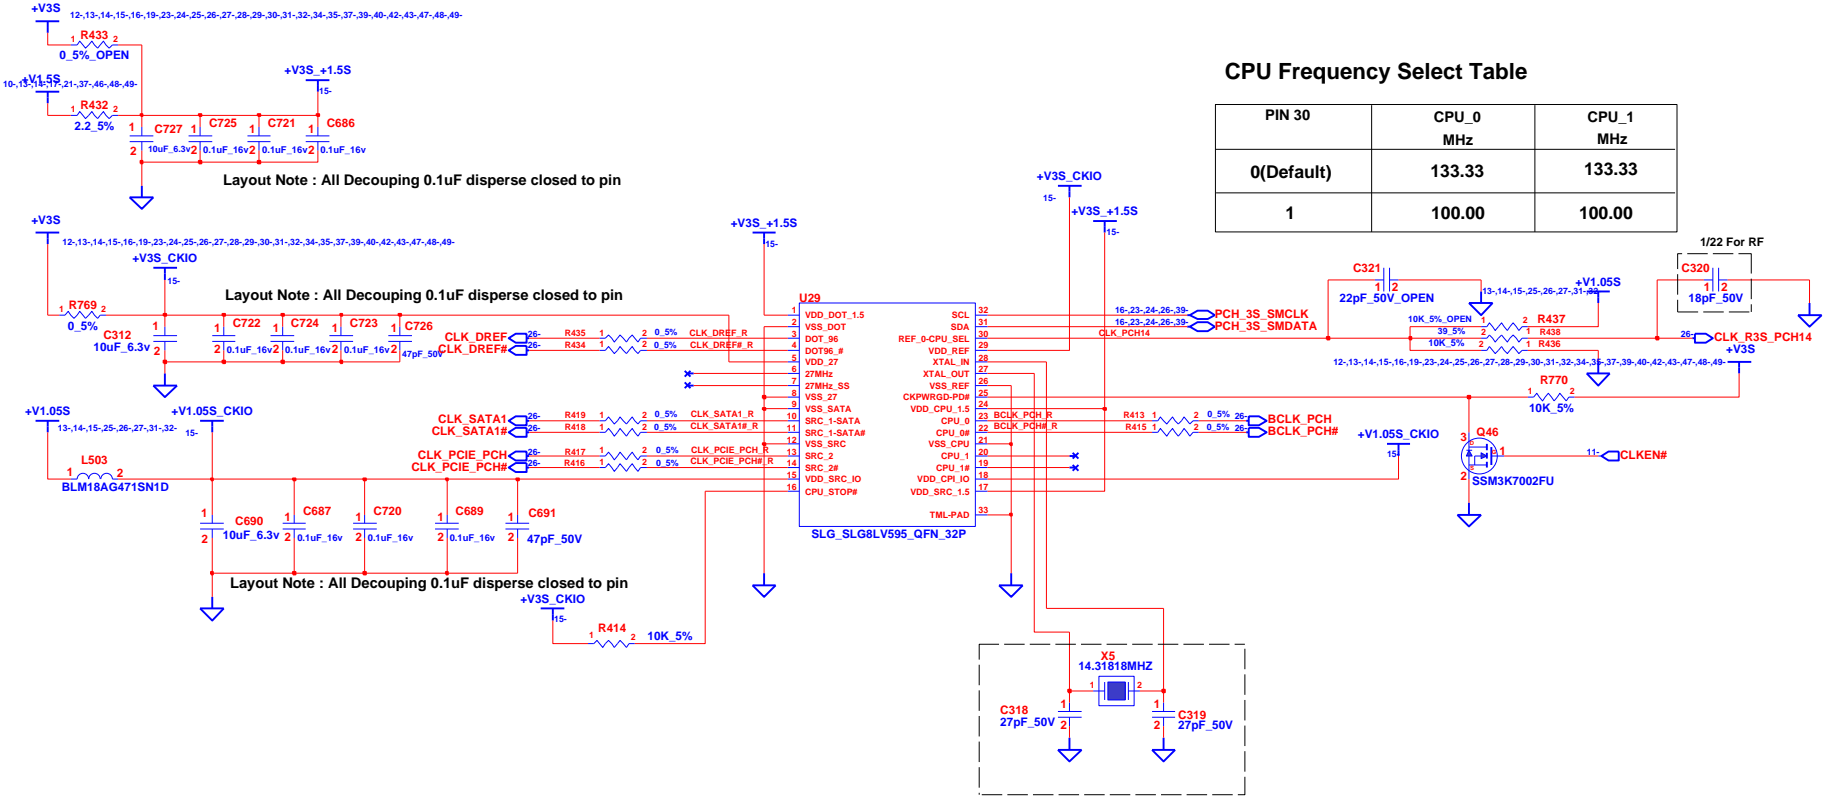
+V3S
12-,13-,14-,15-,16-,19-,23-,24-,25-,26-,27-,28-,29-,30-,31-,32-,34-,35-,37-,39-,40-,42-,43-,47-,48-,49-
R433
0_5%_OPEN
+V1.5S
10-,13-,14-,17-,21-,37-,46-,48-,49-
R432
2.2_5%
+V3S_+1.5S
15-
C727 10uF_6.3v
C725 0.1uF_16v
C721 0.1uF_16v
C686 0.1uF_16v
Layout Note : All Decouping 0.1uF disperse closed to pin

CPU Frequency Select Table

| PIN 30 | CPU_0 MHz | CPU_1 MHz |
|---|---|---|
| 0(Default) | 133.33 | 133.33 |
| 1 | 100.00 | 100.00 |

+V3S
12-,13-,14-,15-,16-,19-,23-,24-,25-,26-,27-,28-,29-,30-,31-,32-,34-,35-,37-,39-,40-,42-,43-,47-,48-,49-
+V3S_CKIO
15-
Layout Note : All Decouping 0.1uF disperse closed to pin
R769 0_5%
C312 10uF_6.3v
C722 0.1uF_16v
C724 0.1uF_16v
C723 0.1uF_16v
C726 47pF_50V
CLK_DREF
CLK_DREF#
R435 0_5% CLK_DREF_R
R434 0_5% CLK_DREF#_R
+V3S_+1.5S
15-
U29
VDD_DOT_1.5
VSS_DOT
DOT_96
DOT96_#
VDD_27
27MHz
27MHz_SS
VSS_27
VSS_SATA
SRC_1-SATA
SRC_1-SATA#
VSS_SRC
SRC_2
SRC_2#
VDD_SRC_IO
CPU_STOP#
SCL
SDA
REF_0-CPU_SEL
VDD_REF
XTAL_IN
XTAL_OUT
VSS_REF
CKPWRGD-PD#
VDD_CPU_1.5
CPU_0
CPU_0#
VSS_CPU
CPU_1
CPU_1#
VDD_CPI_IO
VDD_SRC_1.5
TML-PAD
SLG_SLG8LV595_QFN_32P
+V3S_CKIO
15-
+V3S_+1.5S
15-
16-,23-,24-,26-,39- PCH_3S_SMCLK
16-,23-,24-,26-,39- PCH_3S_SMDATA
CLK_PCH14
C321
22pF_50V_OPEN
13-,14-,15-,25-,26-,27-,31-,32-
+V1.05S
10K_5%_OPEN R437
39_5% R438
10K_5% R436
1/22 For RF
C320
18pF_50V
CLK_R3S_PCH14
+V3S
12-,13-,14-,15-,16-,19-,23-,24-,25-,26-,27-,28-,29-,30-,31-,32-,34-,35-,37-,39-,40-,42-,43-,47-,48-,49-
R770
10K_5%
+V1.05S
13-,14-,15-,25-,26-,27-,31-,32-
+V1.05S_CKIO
15-
L503
BLM18AG471SN1D
CLK_SATA1
CLK_SATA1#
R419 0_5% CLK_SATA1_R
R418 0_5% CLK_SATA1#_R
CLK_PCIE_PCH
CLK_PCIE_PCH#
R417 0_5% CLK_PCIE_PCH_R
R416 0_5% CLK_PCIE_PCH#_R
BCLK_PCH_R
BCLK_PCH#_R
R413 0_5% BCLK_PCH
R415 0_5% BCLK_PCH#
+V1.05S_CKIO
15-
Q46
SSM3K7002FU
CLKEN#
C690 10uF_6.3v
C687 0.1uF_16v
C720 0.1uF_16v
C689 0.1uF_16v
C691 47pF_50V
Layout Note : All Decouping 0.1uF disperse closed to pin
+V3S_CKIO
15-
R414 10K_5%
X5
14.31818MHZ
C318 27pF_50V
C319 27pF_50V